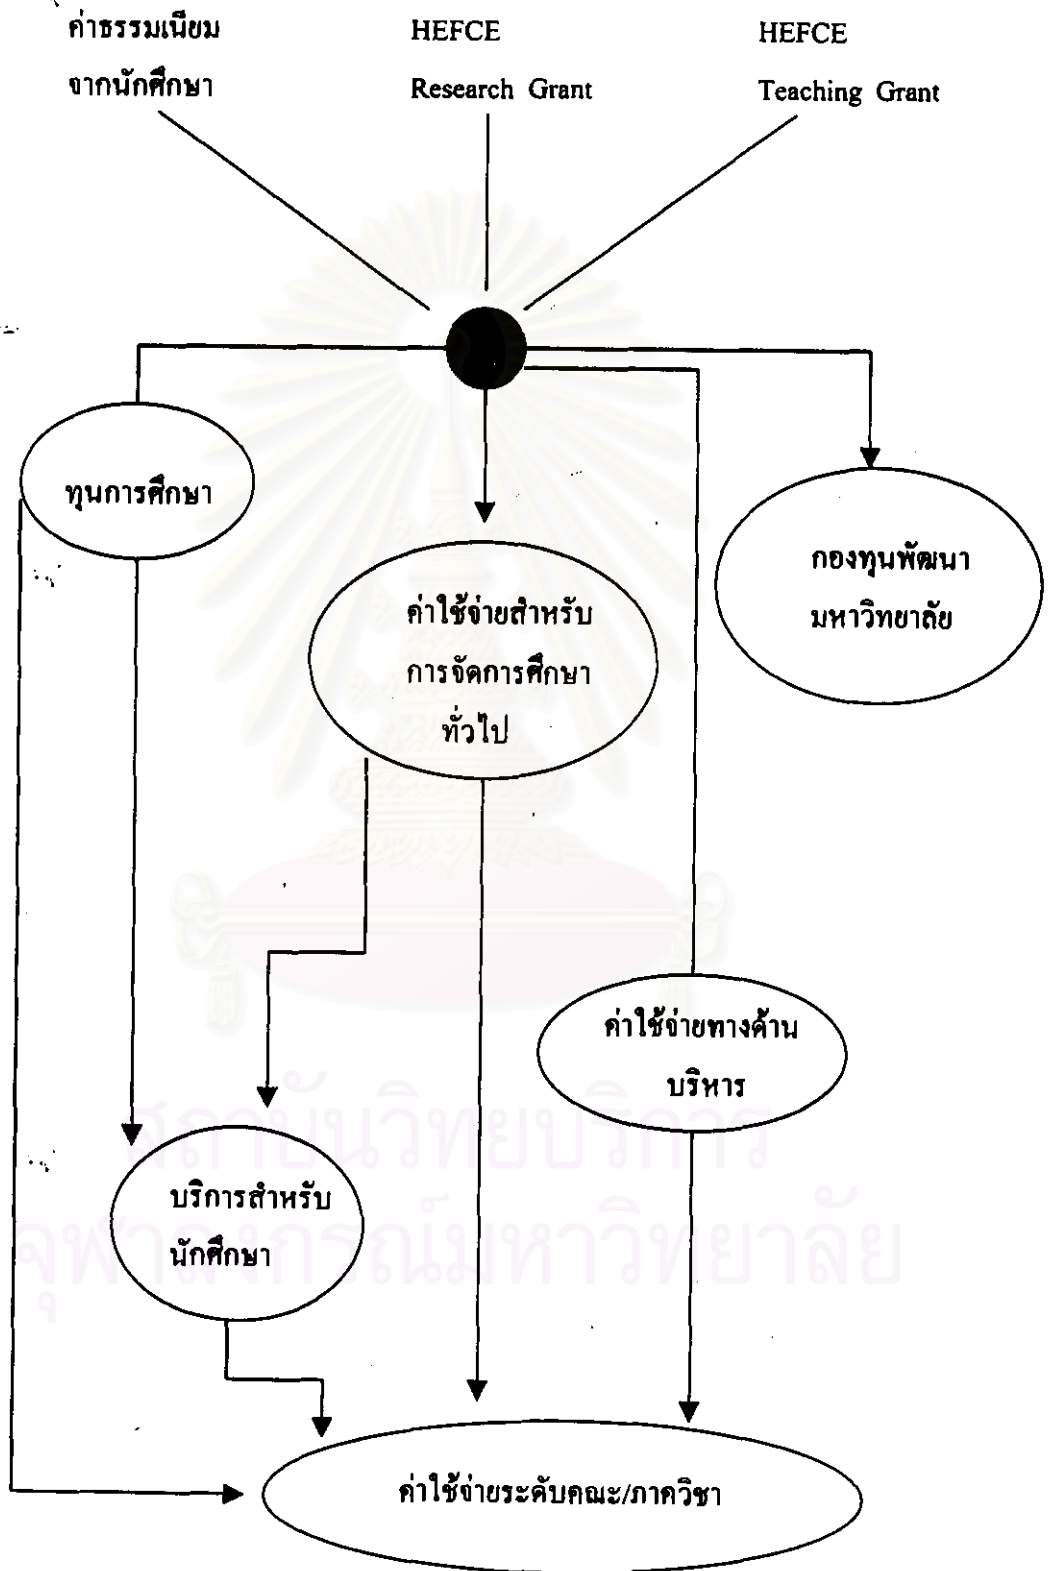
ค่าธรรมเนียมจากนักศึกษา

HEFCE Research Grant

HEFCE Teaching Grant

ทุนการศึกษา

ค่าใช้จ่ายสำหรับการจัดการศึกษาทั่วไป

กองทุนพัฒนามหาวิทยาลัย

ค่าใช้จ่ายทางด้านบริหาร

บริการสำหรับนักศึกษา

ค่าใช้จ่ายระดับคณะ/ภาควิชา

สถาบันวิทยบริการ
จุฬาลงกรณ์มหาวิทยาลัย